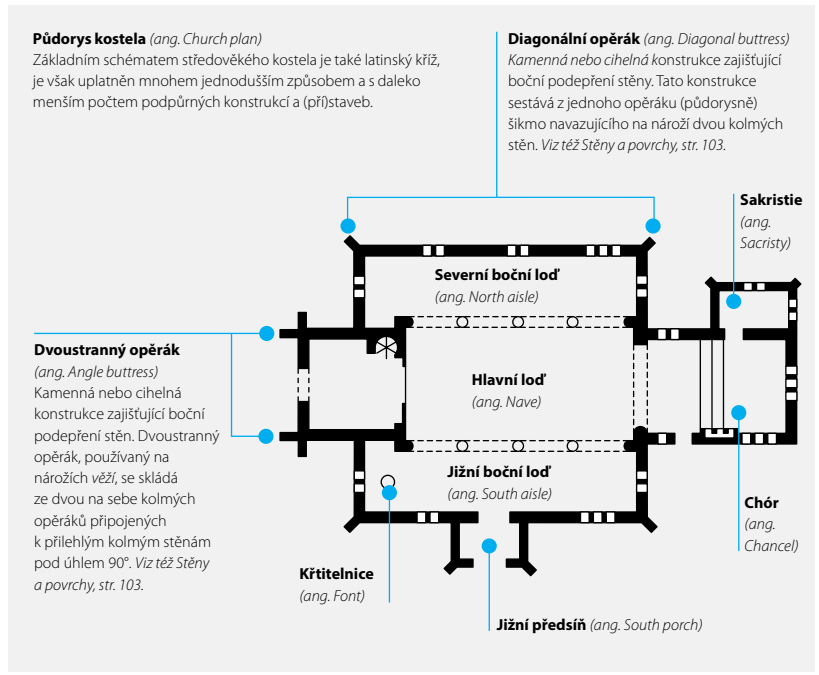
**Půdorys kostela** *(ang. Church plan)*
Základním schématem středověkého kostela je také latinský kříž, je však uplatněn mnohem jednodušším způsobem a s daleko menším počtem podpůrných konstrukcí a (pří)staveb.

**Diagonální opěrák** *(ang. Diagonal buttress)*
*Kamenná nebo cihelná* konstrukce zajišťující boční podepření stěny. Tato konstrukce sestává z jednoho opěráku (půdorysně) šikmo navazujícího na nároží dvou kolmých stěn. *Viz též Stěny a povrchy, str. 103.*

**Sakristie**
*(ang. Sacristy)*

**Severní boční loď**
*(ang. North aisle)*

**Dvoustranný opěrák**
*(ang. Angle buttress)*
Kamenná nebo cihelná konstrukce zajišťující boční podepření stěn. Dvoustranný opěrák, používaný na nárožích *věží*, se skládá ze dvou na sebe kolmých opěráků připojených k přilehlým kolmým stěnám pod úhlem 90°. *Viz též Stěny a povrchy, str. 103.*

**Hlavní loď**
*(ang. Nave)*

**Jižní boční loď**
*(ang. South aisle)*

**Chór**
*(ang. Chancel)*

**Křtitelnice**
*(ang. Font)*

**Jižní předsíň** *(ang. South porch)*